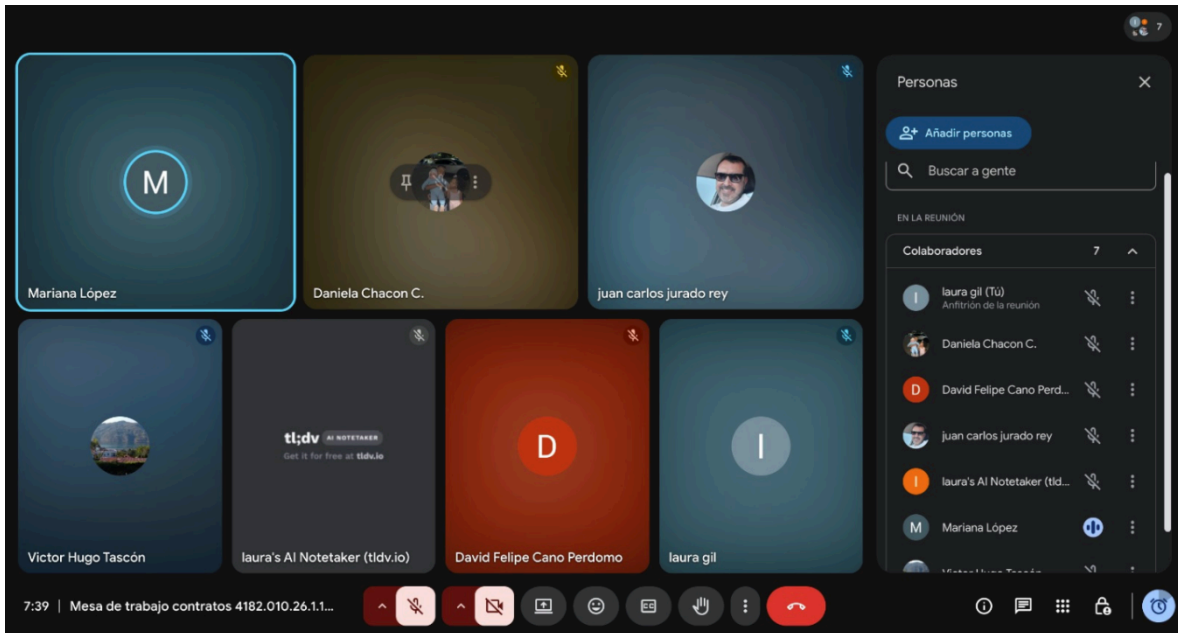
7

M

Mariana López

Daniela Chacon C.

juan carlos jurado rey

Victor Hugo Tascón

tl;dv AI NOTETAKER
Get it for free at tldv.io

laura's AI Notetaker (tldv.io)

D

David Felipe Cano Perdomo

I

laura gil

Personas

Añadir personas

Buscar a gente

EN LA REUNIÓN

Colaboradores 7

laura gil (Tú)
Anfitrión de la reunión

Daniela Chacon C.

David Felipe Cano Perd...

juan carlos jurado rey

laura's AI Notetaker (tld...

Mariana López

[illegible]

7:39 | Mesa de trabajo contratos 4182.010.26.1.1...